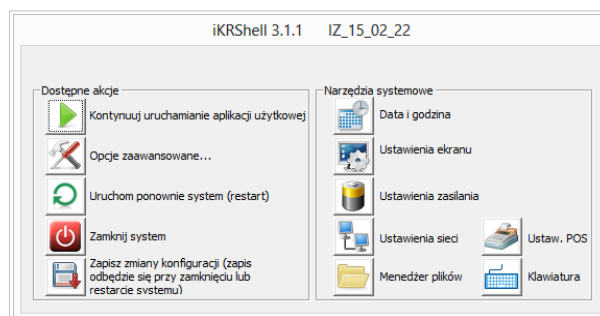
iKRShell 3.1.1 IZ_15_02_22

Dostępne akcje

Kontynuuj uruchamianie aplikacji użytkowej

Opcje zaawansowane...

Uruchom ponownie system (restart)

Zamknij system

Zapisz zmiany konfiguracji (zapis odbędzie się przy zamknięciu lub restarcie systemu)

Narzędzia systemowe

Data i godzina

Ustawienia ekranu

Ustawienia zasilania

Ustawienia sieci

Ustaw. POS

Menedżer plików

Klawiatura